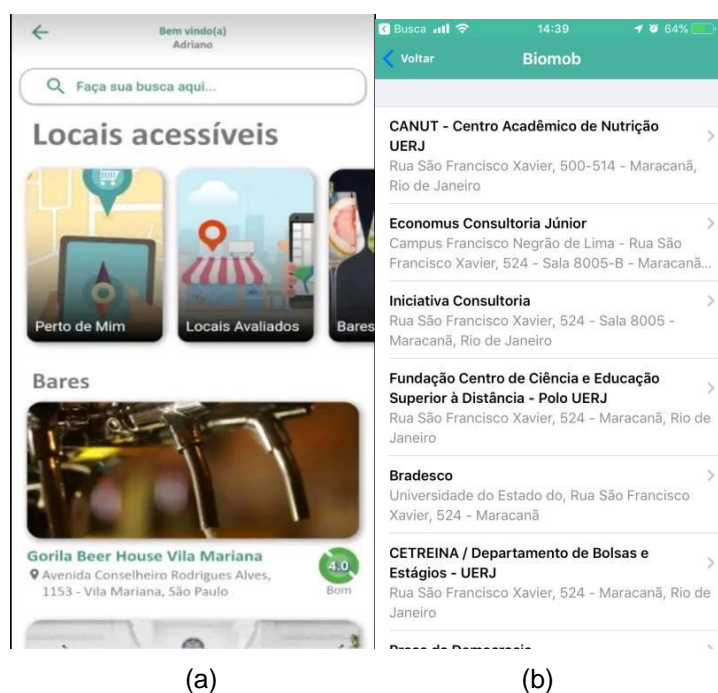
Bem vindo(a)
Adriano

Faça sua busca aqui...

Locais acessíveis

Perto de Mim

Locais Avaliados

Bares

Bares

Gorila Beer House Vila Mariana

Avenida Conselheiro Rodrigues Alves, 1153 - Vila Mariana, São Paulo

4.0

Bom

(a)

Busca 14:39 64%

Voltar

Biomob

CANUT - Centro Acadêmico de Nutrição UERJ

Rua São Francisco Xavier, 500-514 - Maracanã, Rio de Janeiro

Economus Consultoria Júnior

Campus Francisco Negrão de Lima - Rua São Francisco Xavier, 524 - Sala 8005-B - Maracanã...

Iniciativa Consultoria

Rua São Francisco Xavier, 524 - Sala 8005 - Maracanã, Rio de Janeiro

Fundação Centro de Ciência e Educação Superior à Distância - Polo UERJ

Rua São Francisco Xavier, 524 - Maracanã, Rio de Janeiro

Bradesco

Universidade do Estado do, Rua São Francisco Xavier, 524 - Maracanã

CETREINA / Departamento de Bolsas e Estágios - UERJ

Rua São Francisco Xavier, 524 - Maracanã, Rio de Janeiro

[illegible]

(b)